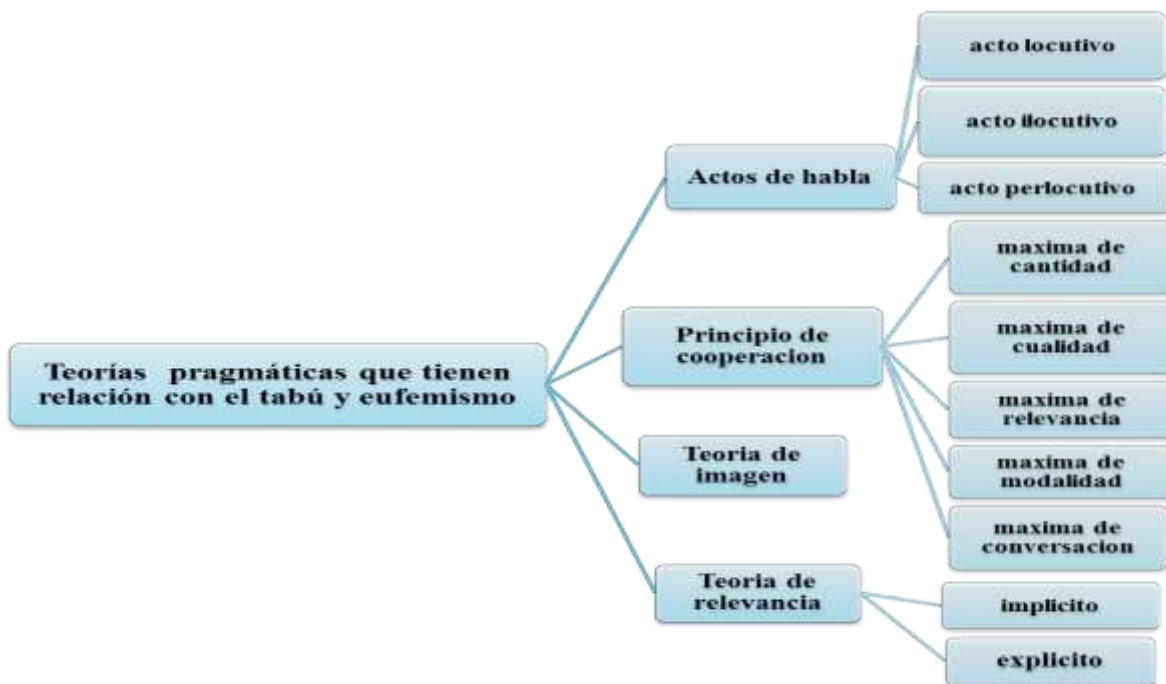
Teorías pragmáticas que tienen relación con el tabú y eufemismo

Actos de habla

acto locutivo

acto ilocutivo

acto perlocutivo

Principio de cooperacion

maxima de cantidad

maxima de cualidad

maxima de relevancia

maxima de modalidad

maxima de conversacion

Teoria de imagen

Teoria de relevancia

implicito

explicito